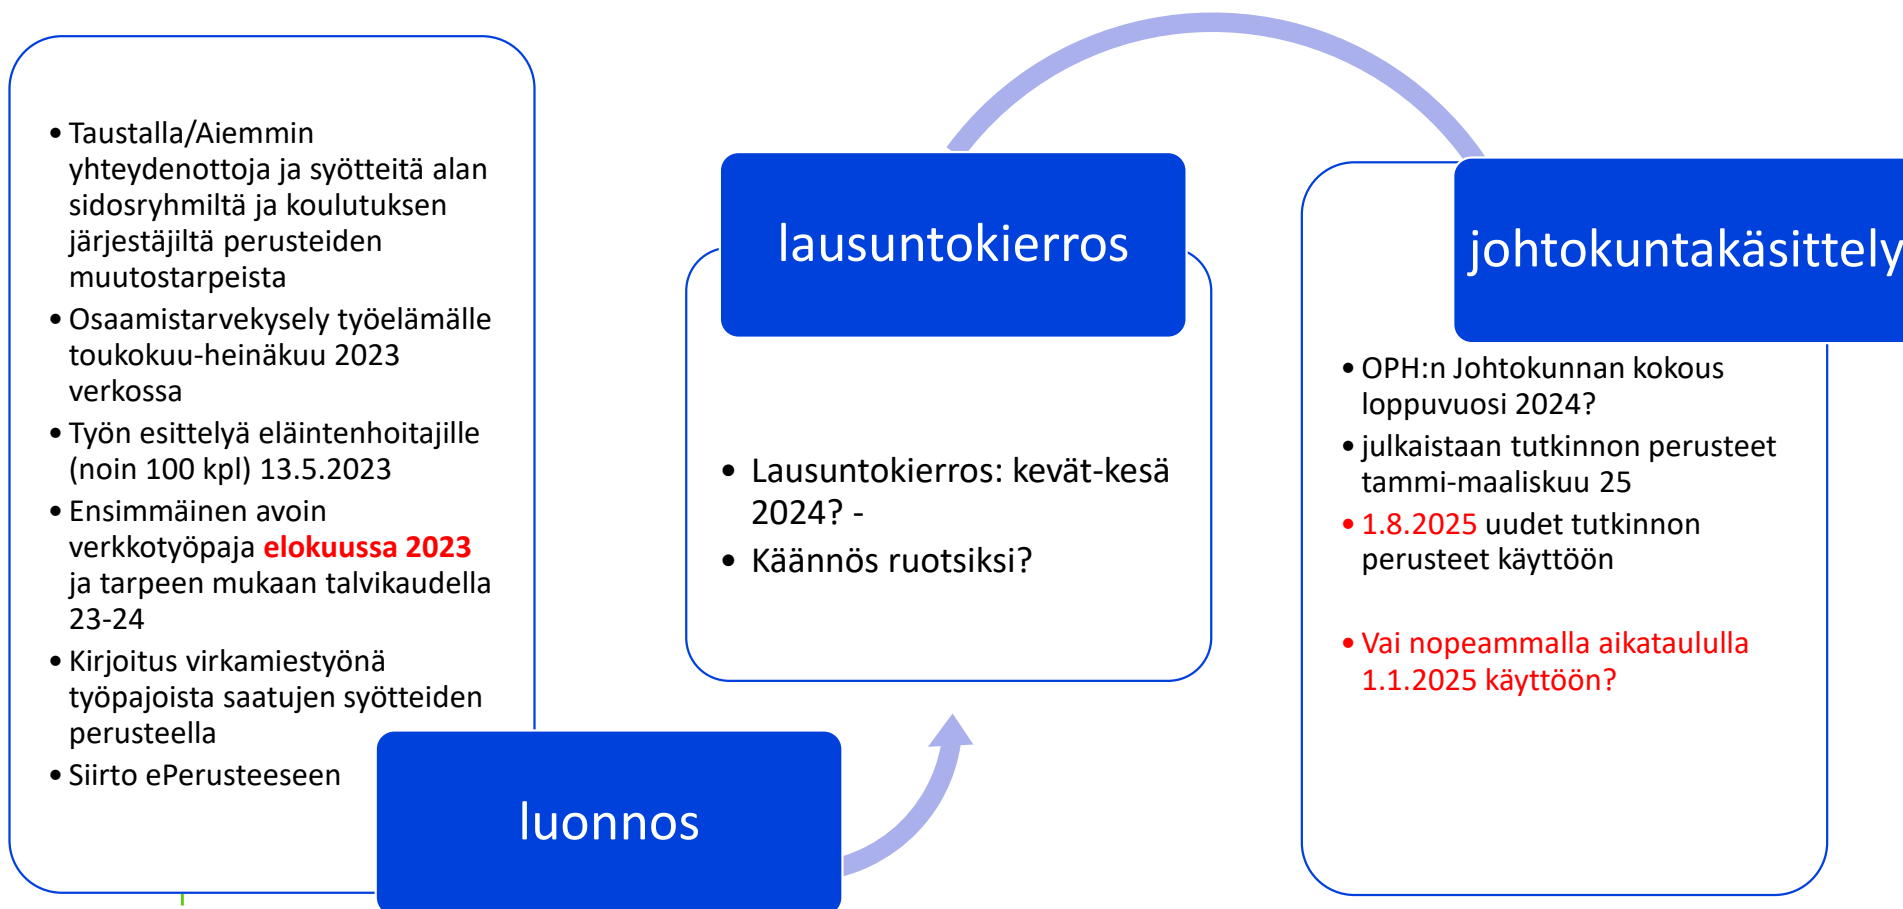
- Taustalla/Aiemmin yhteydenottoja ja syötteitä alan sidosryhmiltä ja koulutuksen järjestäjiltä perusteiden muutostarpeista
- Osaamistarvekysely työelämälle toukokuu-heinäkuu 2023 verkossa
- Työn esittelyä eläintenhoitajille (noin 100 kpl) 13.5.2023
- Ensimmäinen avoin verkkotyöpaja elokuussa 2023 ja tarpeen mukaan talvikaudella 23-24
- Kirjoitus virkamiestyönä työpajoista saatujen syötteiden perusteella
- Siirto ePerusteeseen

luonnos

lausuntokierros

- Lausuntokierros: kevät-kesä 2024? -
- Käännös ruotsiksi?

johtokuntakäsittely

- OPH:n Johtokunnan kokous loppuvuosi 2024?
- julkaistaan tutkinnon perusteet tammi-maaliskuu 25
- 1.8.2025 uudet tutkinnon perusteet käyttöön

- Vai nopeammalla aikataululla 1.1.2025 käyttöön?